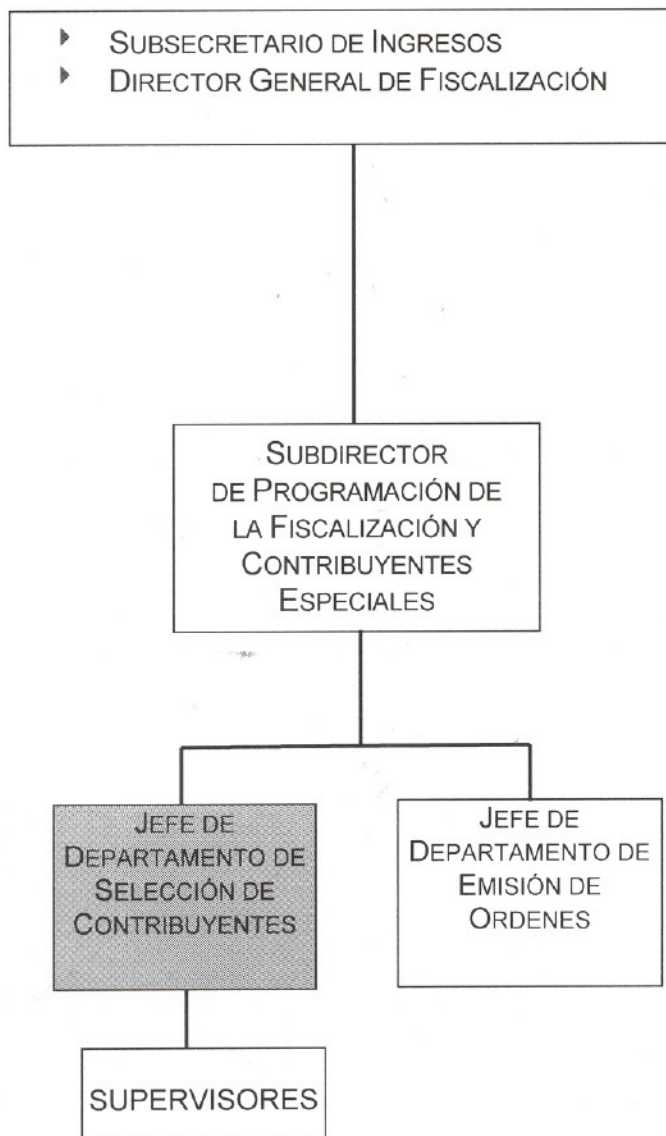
- Subsecretario de Ingresos
- Director General de Fiscalización

Subdirector de Programación de la Fiscalización y Contribuyentes Especiales

Jefe de Departamento de Selección de Contribuyentes

Jefe de Departamento de Emisión de Ordenes

SUPERVISORES